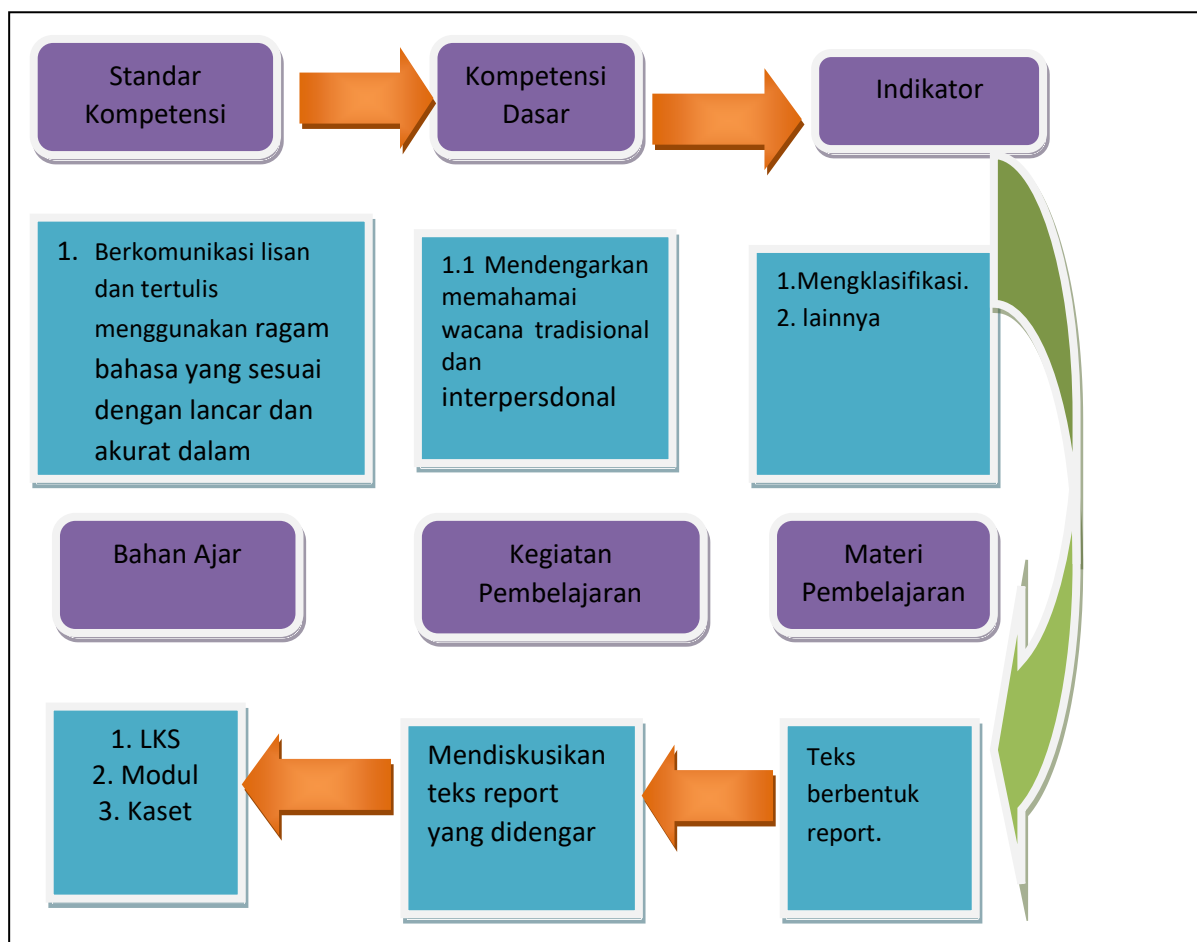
Standar Kompetensi

Kompetensi Dasar

Indikator

1. Berkomunikasi lisan dan tertulis menggunakan ragam bahasa yang sesuai dengan lancar dan akurat dalam

1.1 Mendengarkan memahamai wacana tradisional dan interpersdonal

1.Mengklasifikasi.
2. lainnya

Bahan Ajar

Kegiatan Pembelajaran

Materi Pembelajaran

1. LKS
2. Modul
3. Kaset

Mendiskusikan teks report yang didengar

Teks berbentuk report.